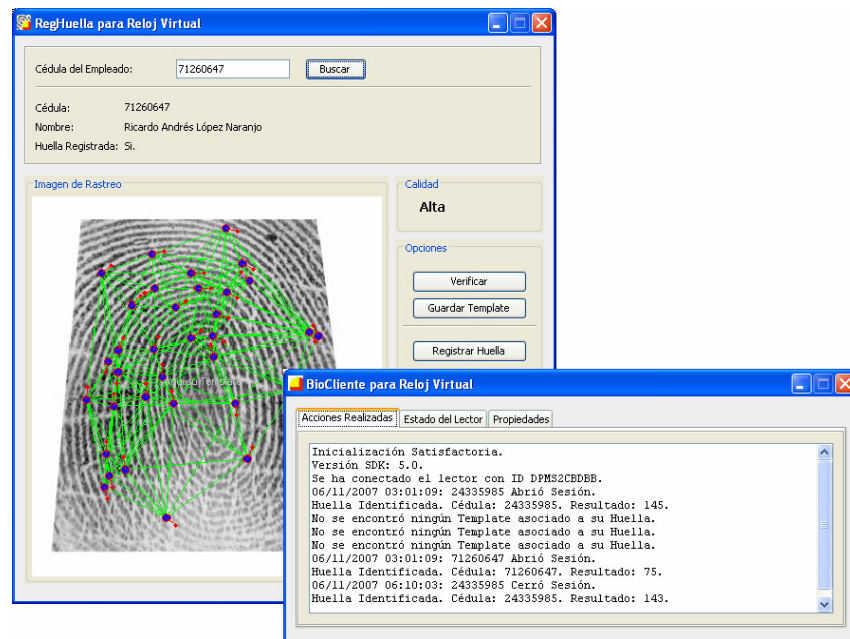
RegHuella para Reloj Virtual

Cédula del Empleado: 71260647 Buscar

Cédula: 71260647
Nombre: Ricardo Andrés López Naranjo
Huella Registrada: Si.

Imagen de Rastreo

Calidad
Alta

Opciones
Verificar
Guardar Template
Registrar Huella

BioCliente para Reloj Virtual

Acciones Realizadas | Estado del Lector | Propiedades

Inicialización Satisfactoria.
Versión SDK: 5.0.
Se ha conectado el lector con ID DPMS2CBDBB.
06/11/2007 03:01:09: 24335985 Abrió Sesión.
Huella Identificada. Cédula: 24335985. Resultado: 145.
No se encontró ningún Template asociado a su Huella.
No se encontró ningún Template asociado a su Huella.
No se encontró ningún Template asociado a su Huella.
06/11/2007 03:01:09: 71260647 Abrió Sesión.
Huella Identificada. Cédula: 71260647. Resultado: 75.
06/11/2007 06:10:03: 24335985 Cerró Sesión.
Huella Identificada. Cédula: 24335985. Resultado: 143.